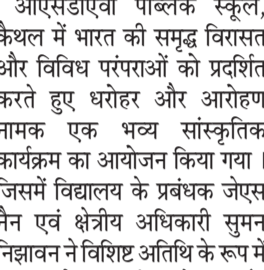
आईएसडीएवी पब्लिक स्कूल, कैथल में भारत की समृद्ध विरासत और विविध परंपराओं को प्रदर्शित करते हुए धरोहर और आरोहण नामक एक भव्य सांस्कृतिक कार्यक्रम का आयोजन किया गया। जिसमें विद्यालय के प्रबंधक जेएस नैन एवं क्षेत्रीय अधिकारी सुमन निझावन ने विशिष्ट अतिथि के रूप में